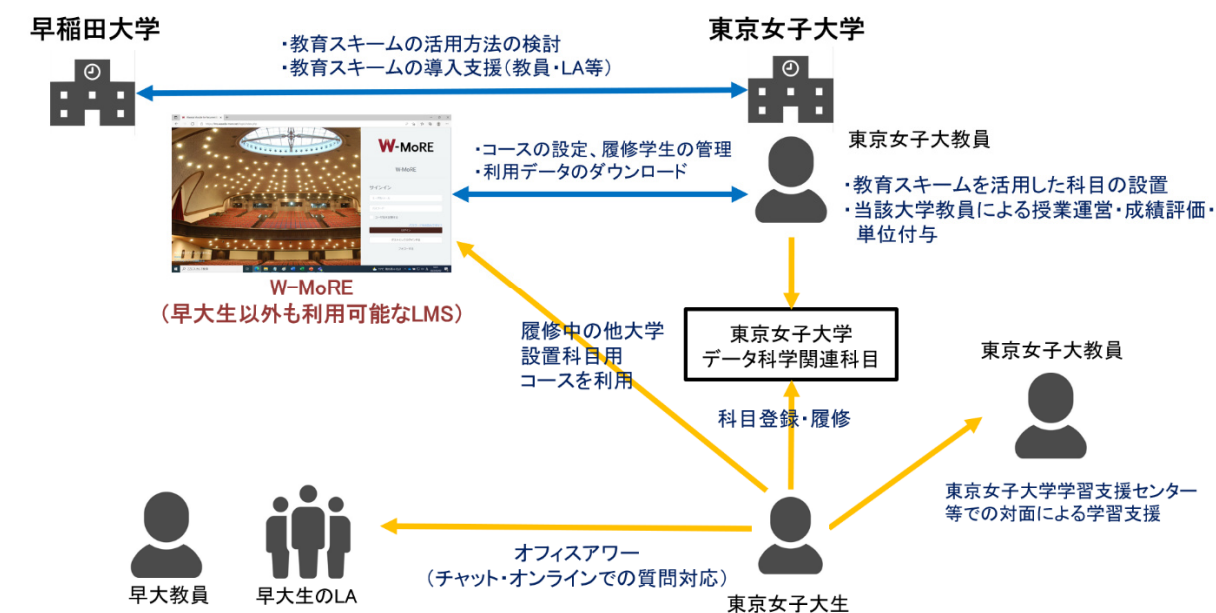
早稲田大学

東京女子大学

・教育スキームの活用方法の検討
・教育スキームの導入支援（教員・LA等）

W-MoRE

W-MoRE

サインイン

W-MoRE
（早大生以外も利用可能なLMS）

・コースの設定、履修学生の管理
・利用データのダウンロード

東京女子大教員

・教育スキームを活用した科目の設置
・当該大学教員による授業運営・成績評価・単位付与

履修中の他大学設置科目用コースを利用

東京女子大学
データ科学関連科目

東京女子大教員

科目登録・履修

東京女子大学学習支援センター等での対面による学習支援

オフィスアワー
（チャット・オンラインでの質問対応）

早大教員

早大生のLA

東京女子大生